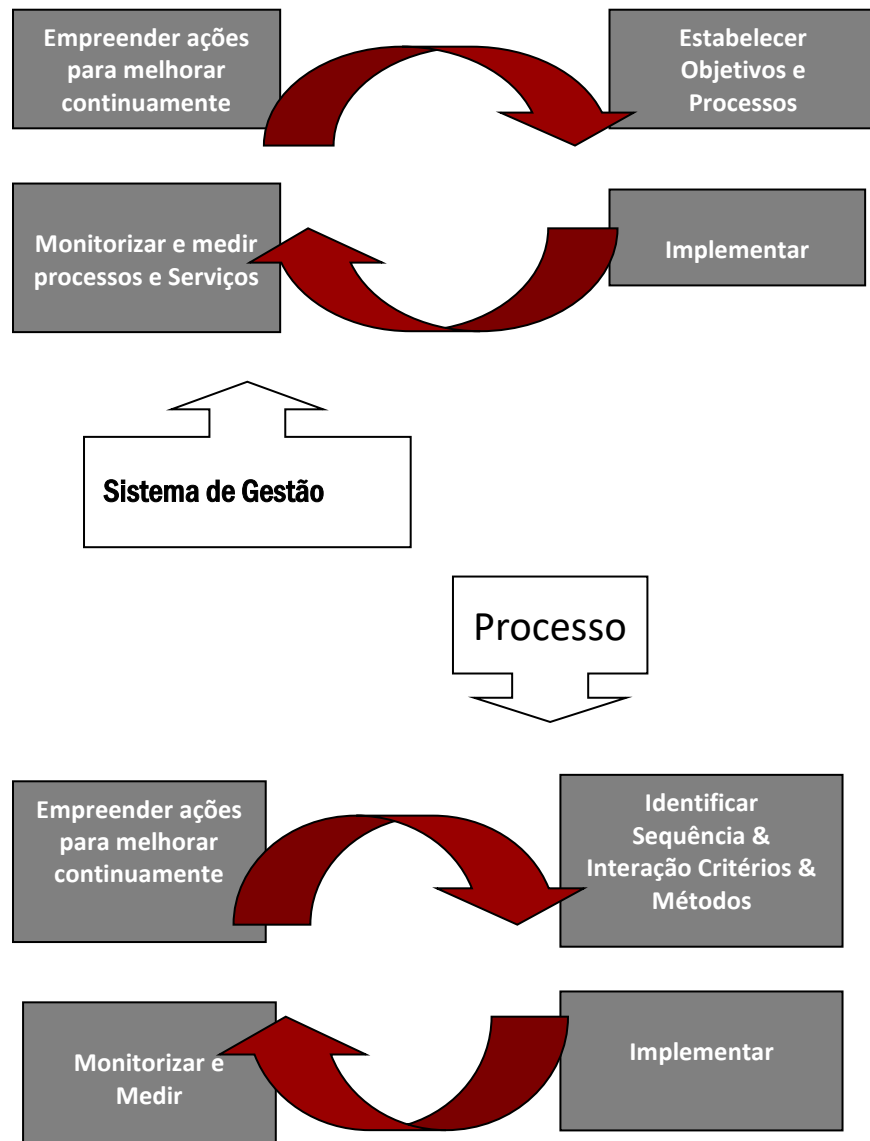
Empreender ações para melhorar continuamente

Estabelecer Objetivos e Processos

Monitorizar e medir processos e Serviços

Implementar

Sistema de Gestão

Processo

Empreender ações para melhorar continuamente

Identificar Sequência & Interação Critérios & Métodos

Monitorizar e Medir

Implementar